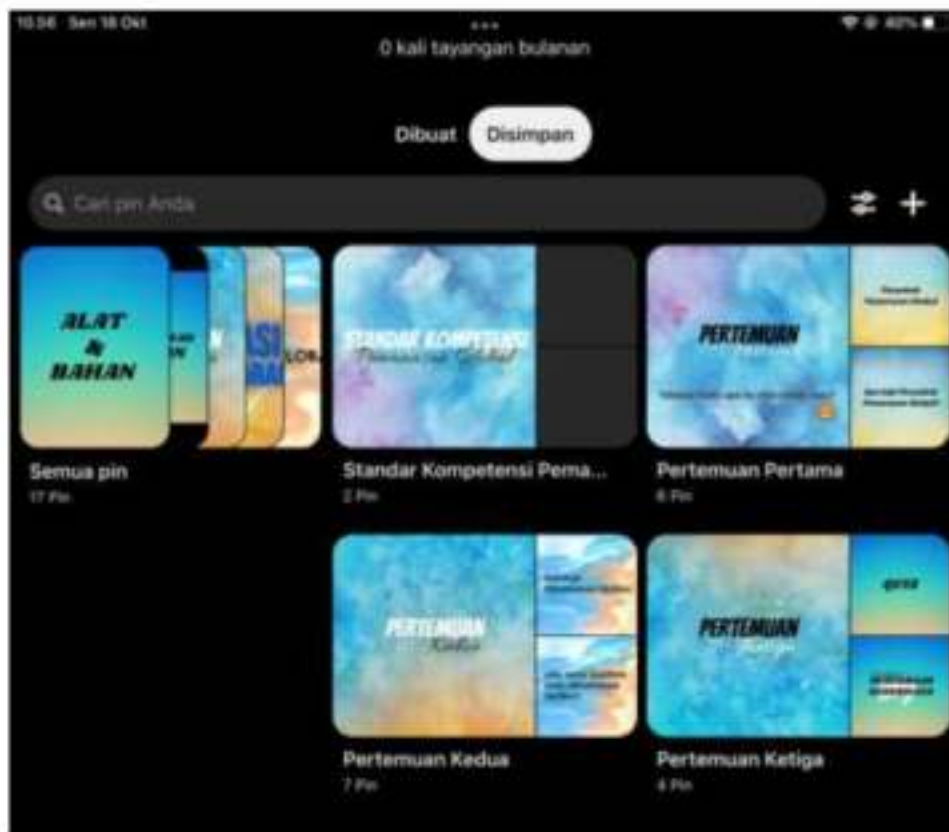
10.56 Sen 18 Okt

40%

0 kali tayangan bulanan

Dibuat

Disimpan

Cari pin Anda

ALAT & BAHAN

Semua pin
17 Pin

STANDAR KOMPETENSI
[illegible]

Standar Kompetensi Pema...
2 Pin

PERTEMUAN
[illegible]

Pertemuan Pertama
6 Pin

PERTEMUAN
Kedua

Pertemuan Kedua
7 Pin

PERTEMUAN
Ketiga

Pertemuan Ketiga
4 Pin